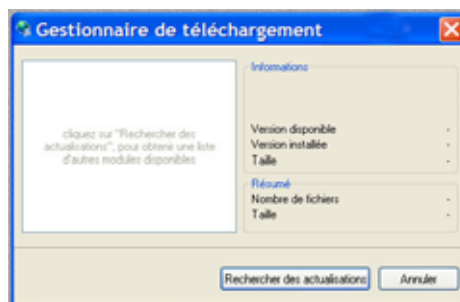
Gestionnaire de téléchargement

cliquez sur "Rechercher des actualisations", pour obtenir une liste d'autres modules disponibles

Informations

Version disponible -
Version installée -
Taille -

Résumé
Nombre de fichiers -
Taille -

Rechercher des actualisations
Annuler